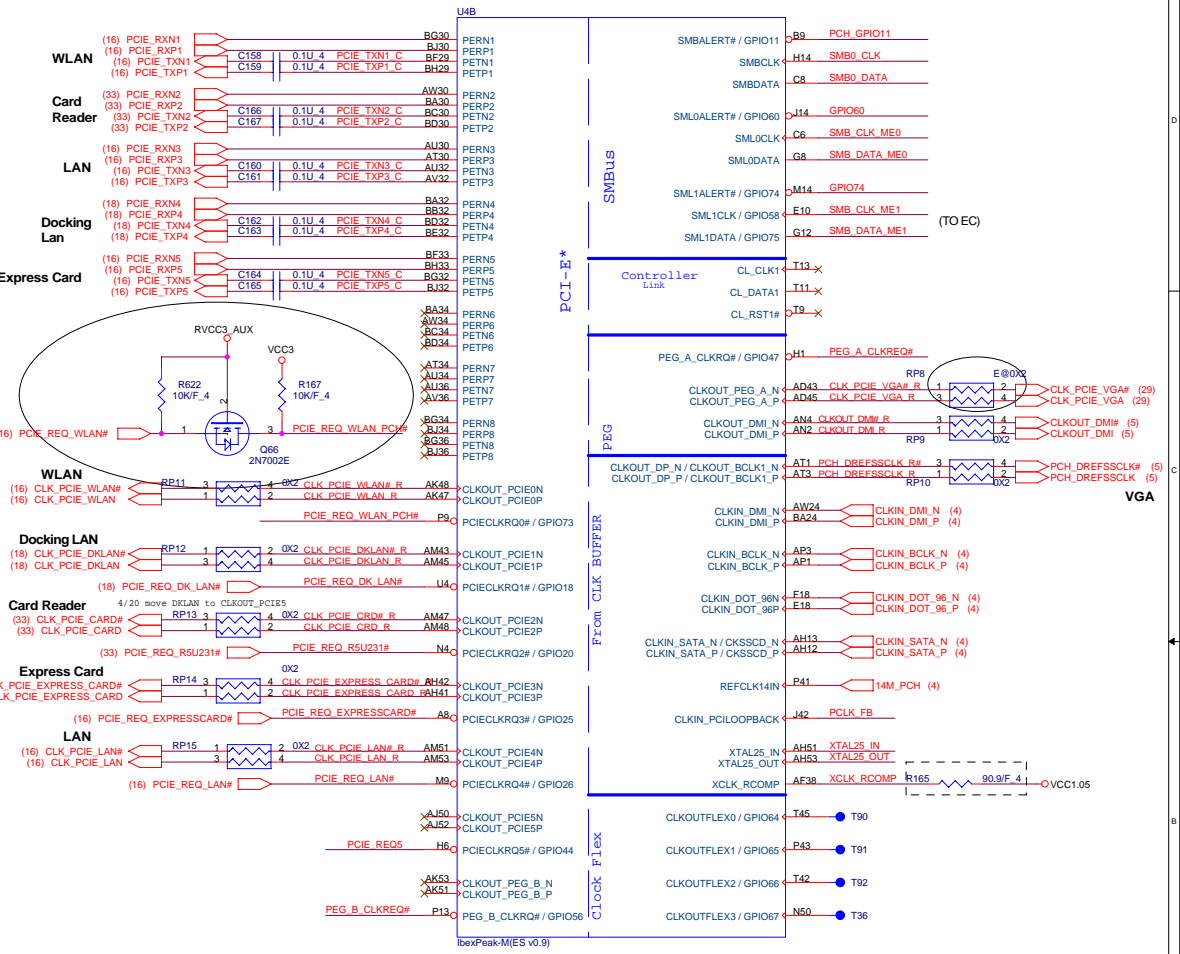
U4B

WLAN
(16) PCIE_RXN1
(16) PCIE_RXP1
(16) PCIE_TXN1
(16) PCIE_TXP1
C158 0.1U_4 PCIE_TXN1_C
C159 0.1U_4 PCIE_TXP1_C
BG30 PERN1
BJ30 PERP1
BF29 PETN1
BH29 PETP1

Card Reader
(33) PCIE_RXN2
(33) PCIE_RXP2
(33) PCIE_TXN2
(33) PCIE_TXP2
C166 0.1U_4 PCIE_TXN2_C
C167 0.1U_4 PCIE_TXP2_C
AW30 PERN2
BA30 PERP2
BC30 PETN2
BD30 PETP2

LAN
(16) PCIE_RXN3
(16) PCIE_RXP3
(16) PCIE_TXN3
(16) PCIE_TXP3
C160 0.1U_4 PCIE_TXN3_C
C161 0.1U_4 PCIE_TXP3_C
AU30 PERN3
AT30 PERP3
AU32 PETN3
AV32 PETP3

Docking Lan
(18) PCIE_RXN4
(18) PCIE_RXP4
(18) PCIE_TXN4
(18) PCIE_TXP4
C162 0.1U_4 PCIE_TXN4_C
C163 0.1U_4 PCIE_TXP4_C
BA32 PERN4
BB32 PERP4
BD32 PETN4
BE32 PETP4

Express Card
(16) PCIE_RXN5
(16) PCIE_RXP5
(16) PCIE_TXN5
(16) PCIE_TXP5
C164 0.1U_4 PCIE_TXN5_C
C165 0.1U_4 PCIE_TXP5_C
BF33 PERN5
BH33 PERP5
BG32 PETN5
BJ32 PETP5

BA34 PERN6
AW34 PERP6
BC34 PETN6
BD34 PETP6
AT34 PERN7
AU34 PERP7
AU36 PETN7
AV36 PETP7
BG34 PERN8
BJ34 PERP8
BG36 PETN8
BJ36 PETP8

RVCC3_AUX
VCC3
R622 10K/F_4
R167 10K/F_4
(16) PCIE_REQ_WLAN#
1 3 2
Q66 2N7002E
PCIE_REQ_WLAN_PCH#

WLAN
(16) CLK_PCIE_WLAN#
(16) CLK_PCIE_WLAN
RP11 3 4 1 2 0X2
CLK_PCIE_WLAN#_R AK48 CLKOUT_PCIE0N
CLK_PCIE_WLAN_R AK47 CLKOUT_PCIE0P
PCIE_REQ_WLAN_PCH# P9 PCIECLKRQ0# / GPIO73

Docking LAN
(18) CLK_PCIE_DKLAN#
(18) CLK_PCIE_DKLAN
RP12 1 2 3 4 0X2
CLK_PCIE_DKLAN#_R AM43 CLKOUT_PCIE1N
CLK_PCIE_DKLAN_R AM45 CLKOUT_PCIE1P
(18) PCIE_REQ_DK_LAN# PCIE_REQ_DK_LAN# U4 PCIECLKRQ1# / GPIO18

Card Reader
4/20 move DKLAN to CLKOUT_PCIE5
(33) CLK_PCIE_CARD#
(33) CLK_PCIE_CARD
RP13 3 4 1 2 0X2
CLK_PCIE_CRD#_R AM47 CLKOUT_PCIE2N
CLK_PCIE_CRD_R AM48 CLKOUT_PCIE2P
(33) PCIE_REQ_R5U231# PCIE_REQ_R5U231# N4 PCIECLKRQ2# / GPIO20

Express Card
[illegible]K_PCIE_EXPRESS_CARD#
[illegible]K_PCIE_EXPRESS_CARD
RP14 3 4 1 2 0X2
CLK_PCIE_EXPRESS_CARD#_R AH42 CLKOUT_PCIE3N
CLK_PCIE_EXPRESS_CARD_R AH41 CLKOUT_PCIE3P
(16) PCIE_REQ_EXPRESSCARD# PCIE_REQ_EXPRESSCARD# A8 PCIECLKRQ3# / GPIO25

LAN
(16) CLK_PCIE_LAN#
(16) CLK_PCIE_LAN
RP15 1 2 3 4 0X2
CLK_PCIE_LAN#_R AM51 CLKOUT_PCIE4N
CLK_PCIE_LAN_R AM53 CLKOUT_PCIE4P
(16) PCIE_REQ_LAN# PCIE_REQ_LAN# M9 PCIECLKRQ4# / GPIO26

AJ50 CLKOUT_PCIE5N
AJ52 CLKOUT_PCIE5P
PCIE_REQ5 H6 PCIECLKRQ5# / GPIO44
AK53 CLKOUT_PEG_B_N
AK51 CLKOUT_PEG_B_P
PEG_B_CLKREQ# P13 PEG_B_CLKRQ# / GPIO56
IbexPeak-M(ES v0.9)

PCI-E*
SMBus
Controller Link
PEG
From CLK BUFFER
Clock Flex

SMBALERT# / GPIO11 B9 PCH_GPIO11
SMBCLK H14 SMB0_CLK
SMBDATA C8 SMB0_DATA
SML0ALERT# / GPIO60 J14 GPIO60
SML0CLK C6 SMB_CLK_ME0
SML0DATA G8 SMB_DATA_ME0
SML1ALERT# / GPIO74 M14 GPIO74
SML1CLK / GPIO58 E10 SMB_CLK_ME1
SML1DATA / GPIO75 G12 SMB_DATA_ME1
(TO EC)
CL_CLK1 T13
CL_DATA1 T11
CL_RST1# T9
PEG_A_CLKRQ# / GPIO47 H1 PEG_A_CLKREQ#
CLKOUT_PEG_A_N AD43 CLK_PCIE_VGA#_R
CLKOUT_PEG_A_P AD45 CLK_PCIE_VGA_R
RP8 E@0X2 1 2 3 4
CLK_PCIE_VGA# (29)
CLK_PCIE_VGA (29)
CLKOUT_DMI_N AN4 CLKOUT_DMI#_R
CLKOUT_DMI_P AN2 CLKOUT_DMI_R
RP9 3 4 1 2 0X2
CLKOUT_DMI# (5)
CLKOUT_DMI (5)
CLKOUT_DP_N / CLKOUT_BCLK1_N AT1 PCH_DREFSSCLK_R#
CLKOUT_DP_P / CLKOUT_BCLK1_P AT3 PCH_DREFSSCLK_R
RP10 3 4 1 2 0X2
PCH_DREFSSCLK# (5)
PCH_DREFSSCLK (5)
VGA
CLKIN_DMI_N AW24 CLKIN_DMI_N (4)
CLKIN_DMI_P BA24 CLKIN_DMI_P (4)
CLKIN_BCLK_N AP3 CLKIN_BCLK_N (4)
CLKIN_BCLK_P AP1 CLKIN_BCLK_P (4)
CLKIN_DOT_96N F18 CLKIN_DOT_96_N (4)
CLKIN_DOT_96P E18 CLKIN_DOT_96_P (4)
CLKIN_SATA_N / CKSSCD_N AH13 CLKIN_SATA_N (4)
CLKIN_SATA_P / CKSSCD_P AH12 CLKIN_SATA_P (4)
REFCLK14IN P41 14M_PCH (4)
CLKIN_PCILOOPBACK J42 PCLK_FB
XTAL25_IN AH51 XTAL25_IN
XTAL25_OUT AH53 XTAL25_OUT
XCLK_RCOMP AF38 XCLK_RCOMP R165 90.9/F_4 VCC1.05
CLKOUTFLEX0 / GPIO64 T45 T90
CLKOUTFLEX1 / GPIO65 P43 T91
CLKOUTFLEX2 / GPIO66 T42 T92
CLKOUTFLEX3 / GPIO67 N50 T36
D
B